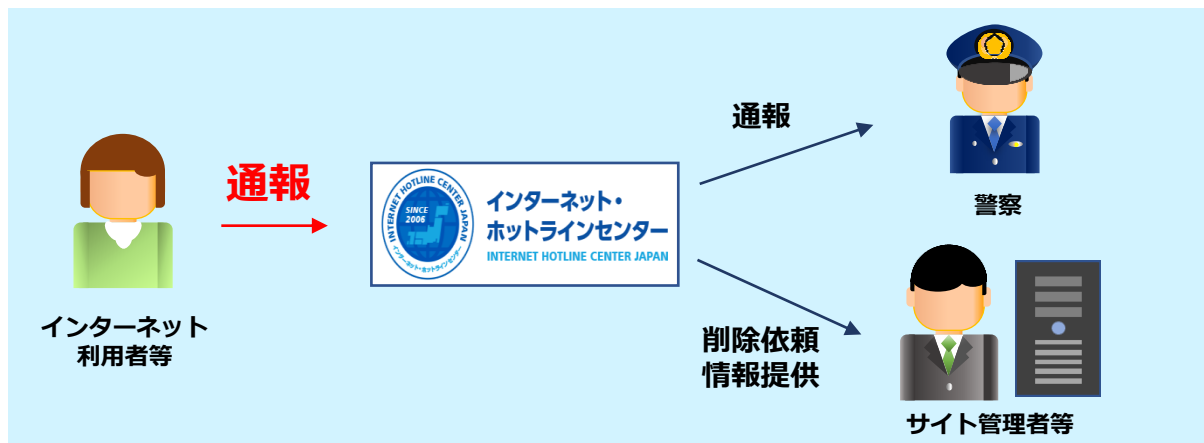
インターネット
利用者等

通報

INTERNET HOTLINE CENTER JAPAN
SINCE 2006
インターネット・ホットラインセンター

インターネット・
ホットラインセンター
INTERNET HOTLINE CENTER JAPAN

通報

警察

削除依頼
情報提供

サイト管理者等